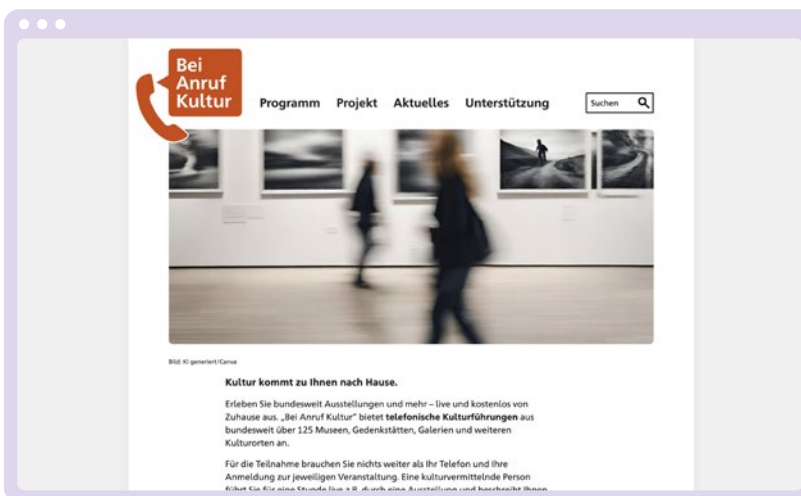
Bei Anruf Kultur

Programm Projekt Aktuelles Unterstützung

Suchen

Bild: KI generiert/Canva

Kultur kommt zu Ihnen nach Hause.

Erleben Sie bundesweit Ausstellungen und mehr – live und kostenlos von Zuhause aus. „Bei Anruf Kultur" bietet telefonische Kulturführungen aus bundesweit über 125 Museen, Gedenkstätten, Galerien und weiteren Kulturorten an.

Für die Teilnahme brauchen Sie nichts weiter als Ihr Telefon und Ihre Anmeldung zur jeweiligen Veranstaltung. Eine kulturvermittelnde Person führt Sie für eine Stunde live z.B. durch eine Ausstellung und beschreibt Ihnen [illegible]